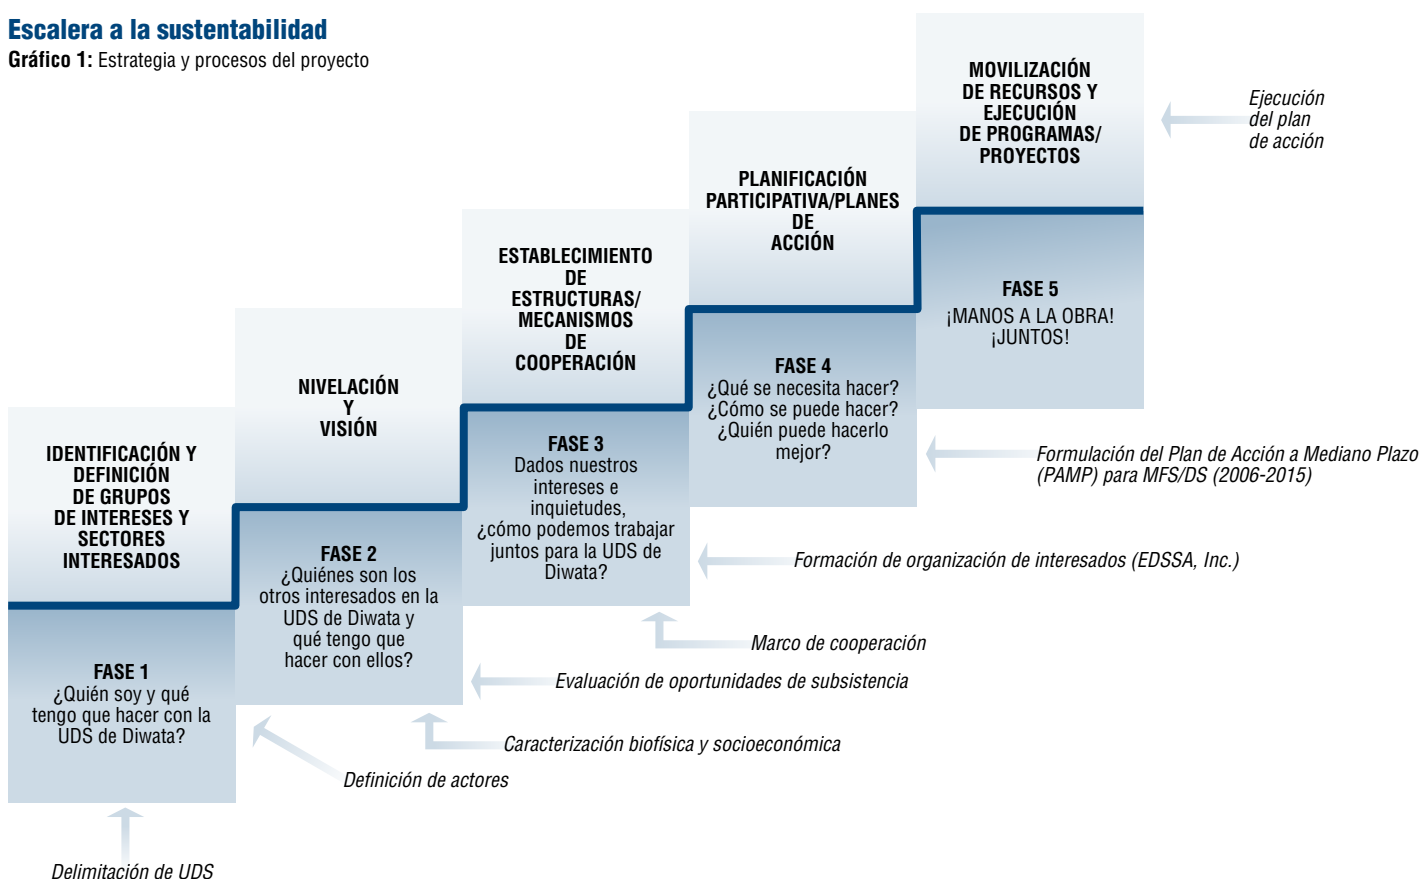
Escalera a la sustentabilidad
Gráfico 1: Estrategia y procesos del proyecto

IDENTIFICACIÓN Y DEFINICIÓN DE GRUPOS DE INTERESES Y SECTORES INTERESADOS

FASE 1
¿Quién soy y qué tengo que hacer con la UDS de Diwata?

NIVELACIÓN Y VISIÓN

FASE 2
¿Quiénes son los otros interesados en la UDS de Diwata y qué tengo que hacer con ellos?

ESTABLECIMIENTO DE ESTRUCTURAS/ MECANISMOS DE COOPERACIÓN

FASE 3
Dados nuestros intereses e inquietudes, ¿cómo podemos trabajar juntos para la UDS de Diwata?

PLANIFICACIÓN PARTICIPATIVA/PLANES DE ACCIÓN

FASE 4
¿Qué se necesita hacer? ¿Cómo se puede hacer? ¿Quién puede hacerlo mejor?

MOVILIZACIÓN DE RECURSOS Y EJECUCIÓN DE PROGRAMAS/ PROYECTOS

FASE 5
¡MANOS A LA OBRA! ¡JUNTOS!

Ejecución del plan de acción

Formulación del Plan de Acción a Mediano Plazo (PAMP) para MFS/DS (2006-2015)

Formación de organización de interesados (EDSSA, Inc.)

Marco de cooperación

Evaluación de oportunidades de subsistencia

Caracterización biofísica y socioeconómica

Definición de actores

Delimitación de UDS